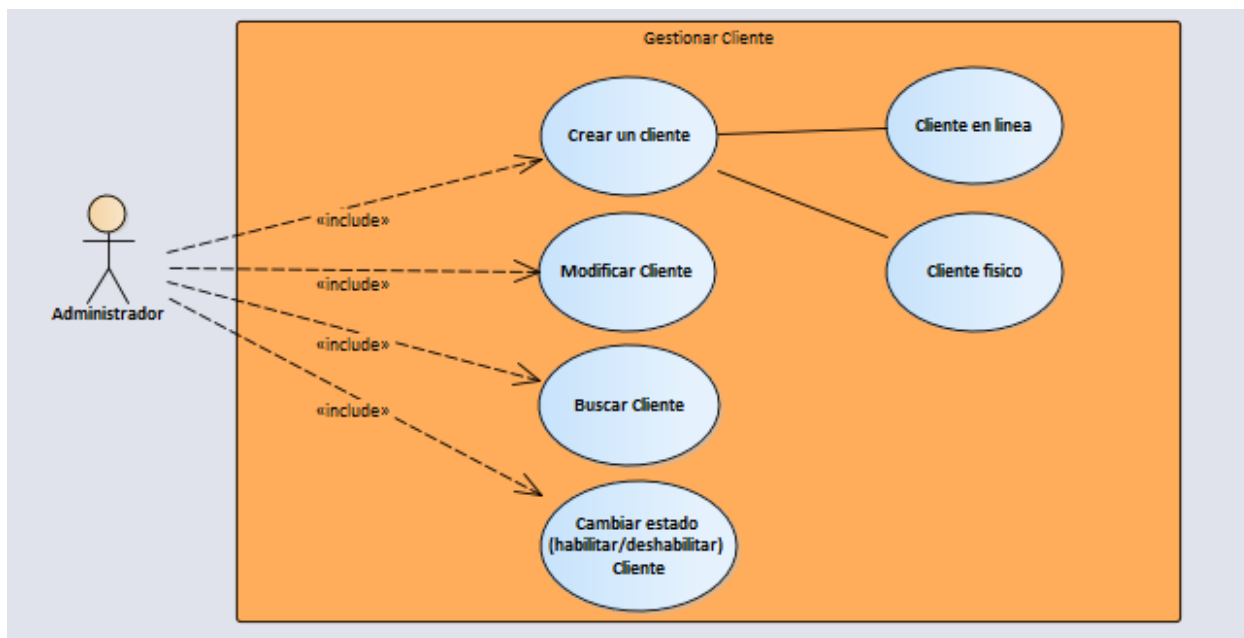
Gestionar Cliente

Administrador

«include»

«include»

«include»

«include»

Crear un cliente

Modificar Cliente

Buscar Cliente

Cambiar estado (habilitar/deshabilitar) Cliente

Cliente en linea

Cliente fisico